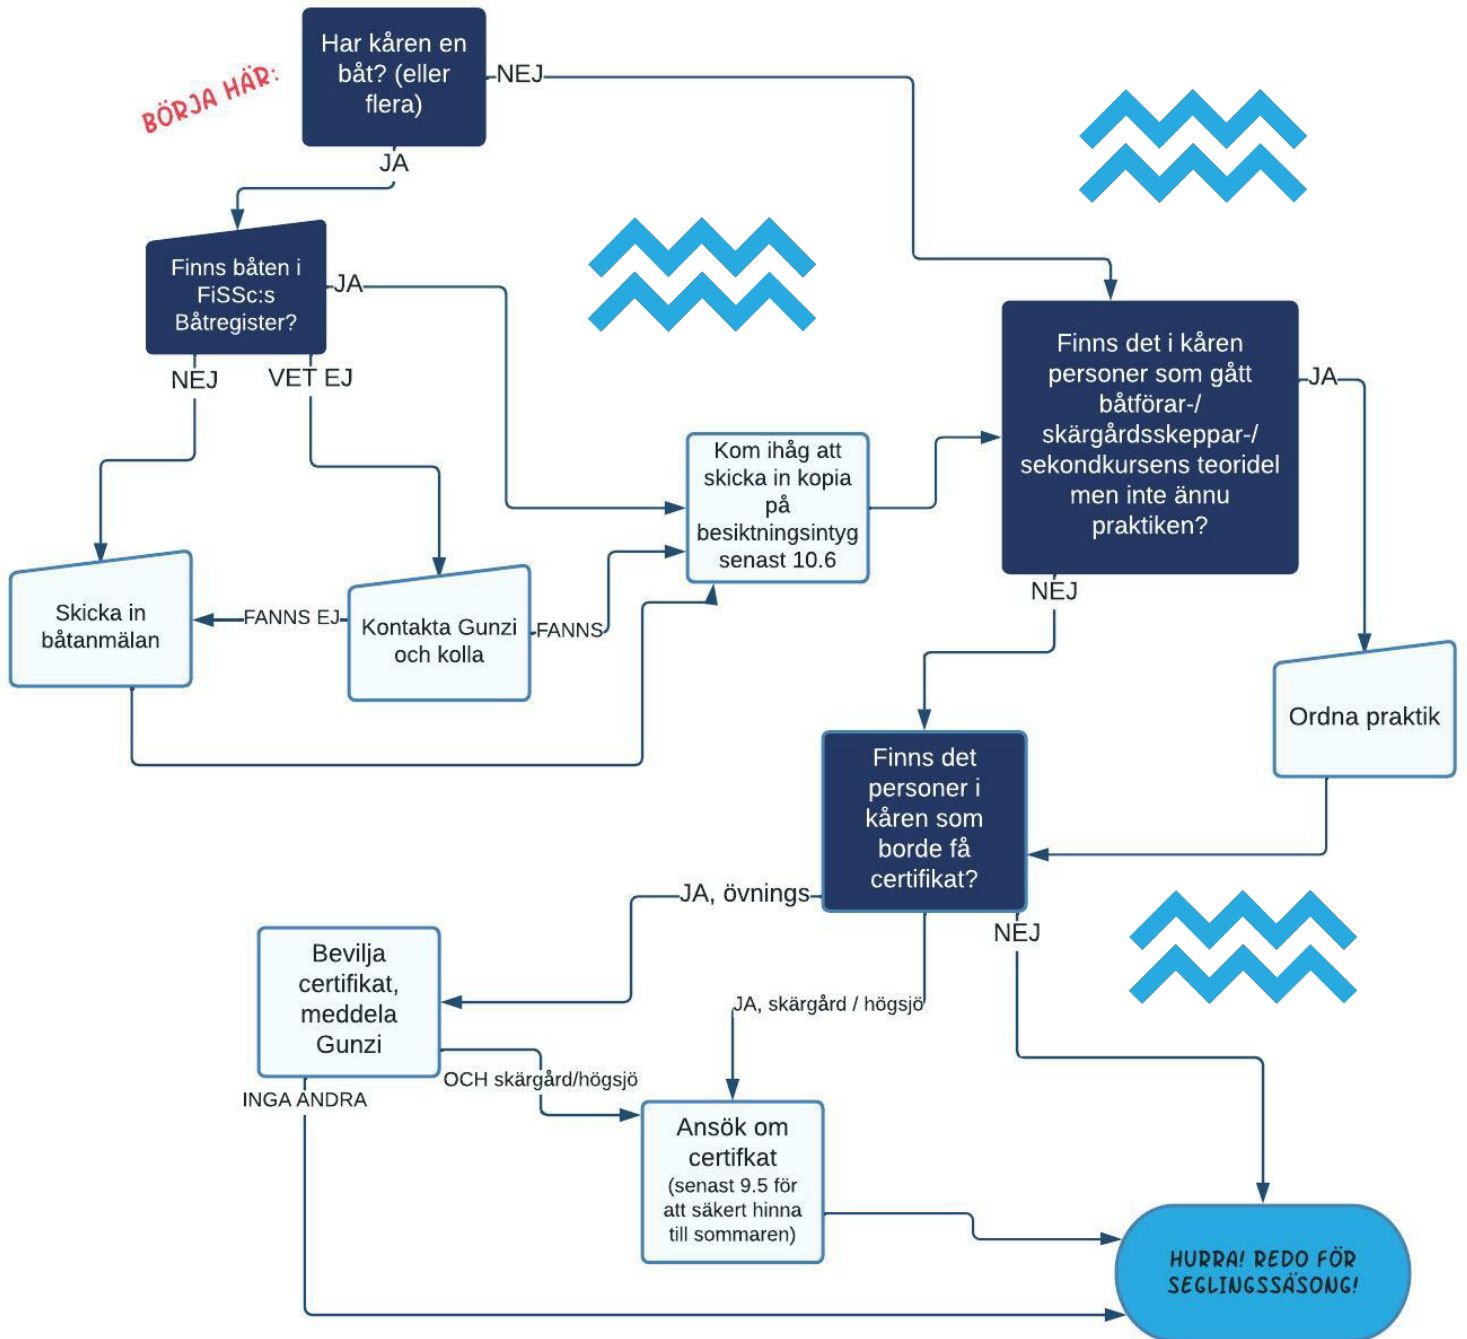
BÖRJA HÄR:

Har kåren en båt? (eller flera)

NEJ

JA

Finns båten i FiSSc:s Båtregister?

JA

NEJ

VET EJ

Kom ihåg att skicka in kopia på besiktningsintyg senast 10.6

Finns det i kåren personer som gått båtförar-/ skärgårdsskeppar-/ sekondkursens teoridel men inte ännu praktiken?

JA

NEJ

Skicka in båtanmälan

FANNS EJ

Kontakta Gunzi och kolla

FANNS

Ordna praktik

Finns det personer i kåren som borde få certifikat?

JA, övnings

NEJ

Bevilja certifikat, meddela Gunzi

JA, skärgård / högsjö

OCH skärgård/högsjö

INGA ANDRA

Ansök om certifkat (senast 9.5 för att säkert hinna till sommaren)

HURRA! REDO FÖR SEGLINGSSÄSONG!